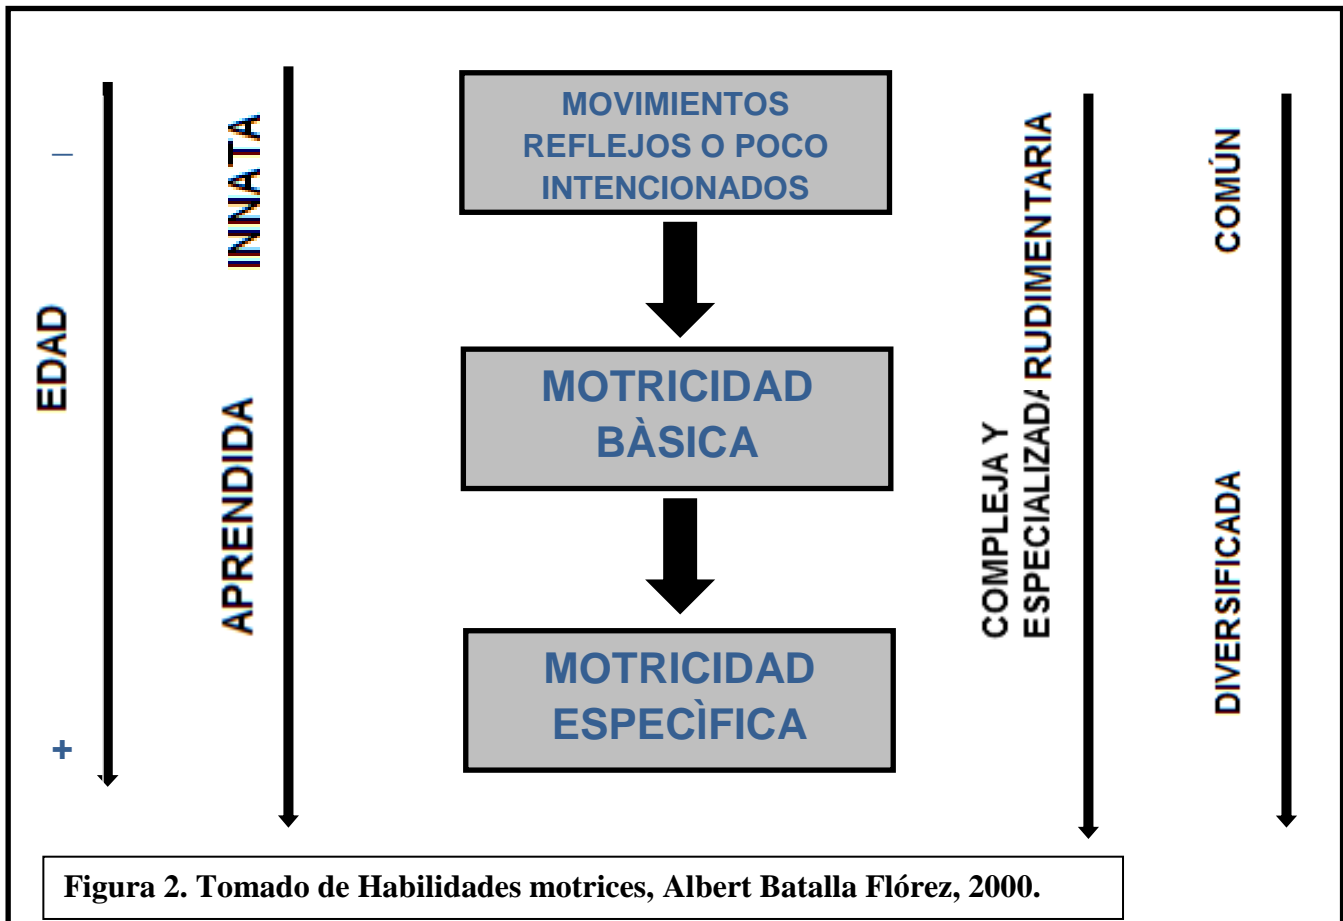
–

EDAD

+

INNATA

APRENDIDA

MOVIMIENTOS REFLEJOS O POCO INTENCIONADOS

MOTRICIDAD BÀSICA

MOTRICIDAD ESPECÌFICA

RUDIMENTARIA

COMPLEJA Y ESPECIALIZADA

COMÚN

DIVERSIFICADA

Figura 2. Tomado de Habilidades motrices, Albert Batalla Flórez, 2000.